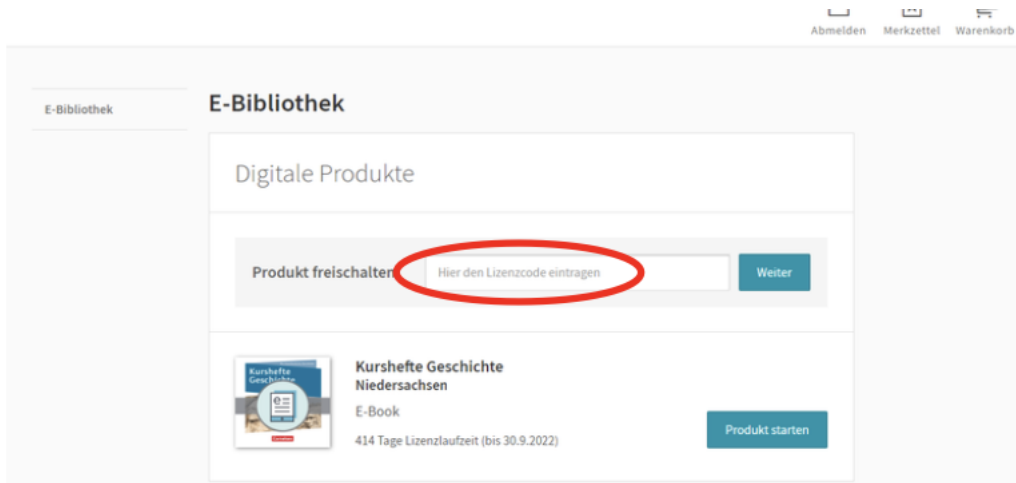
Abmelden Merkzettel Warenkorb

E-Bibliothek

E-Bibliothek

Digitale Produkte

Produkt freischalten Hier den Lizenzcode eintragen Weiter

Kurshefte Geschichte

Kurshefte Geschichte
Niedersachsen
E-Book
414 Tage Lizenzlaufzeit (bis 30.9.2022)

Produkt starten